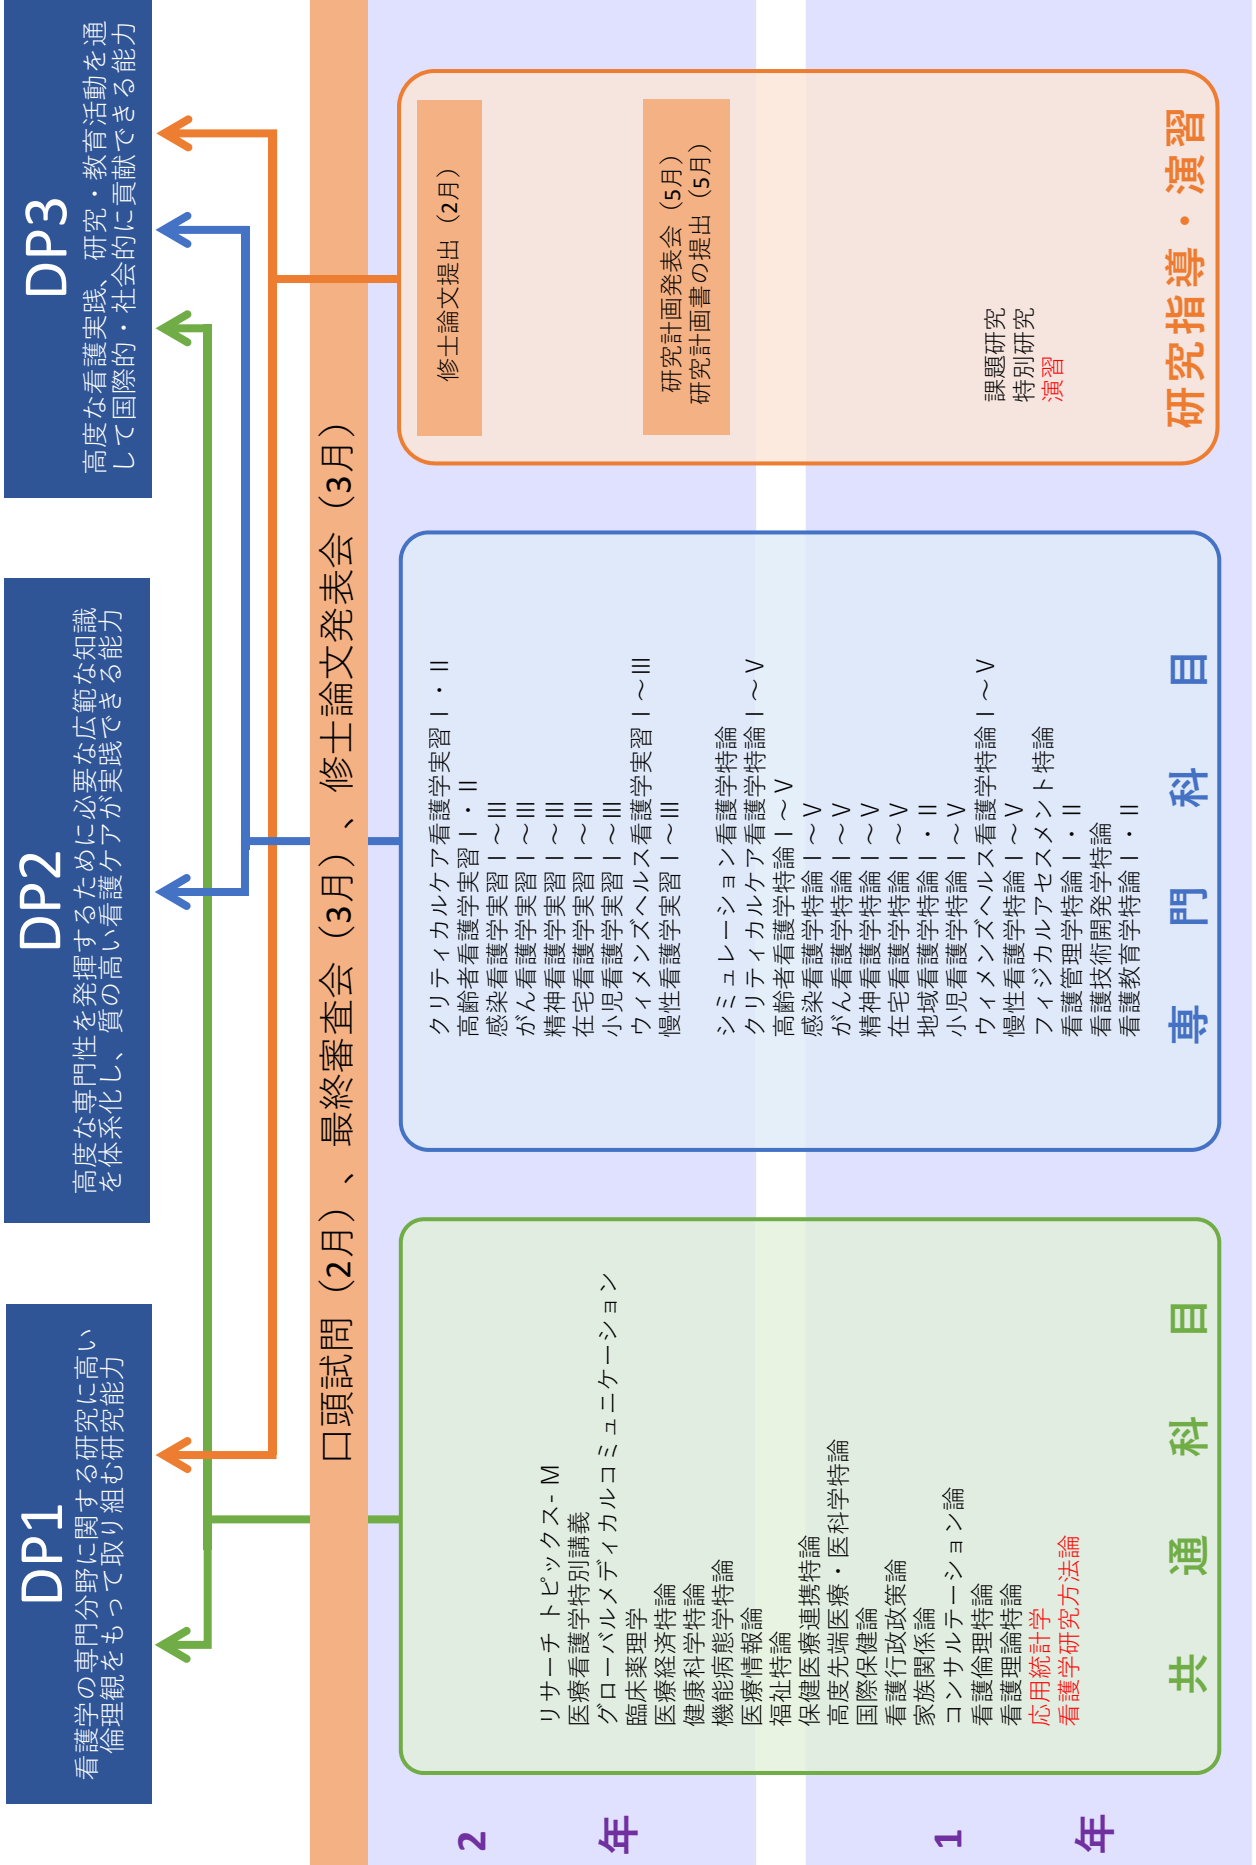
DP1
看護学の専門分野に関する研究に高い倫理観をもって取り組む研究能力

DP2
高度な専門性を発揮するために必要な広範な知識を体系化し、質の高い看護ケアが実践できる能力

DP3
高度な看護実践、研究・教育活動を通して国際的・社会的に貢献できる能力

口頭試問（2月）、最終審査会（3月）、修士論文発表会（3月）

共通科目
リサーチ トピックス- M
医療看護学特別講義
グローバルメディカルコミュニケーション
臨床薬理学
医療経済学特論
健康科学特論
機能病態学特論
医療情報論
福祉特論
保健医療連携特論
高度先端医療・医科学特論
国際保健論
看護行政政策論
家族関係論
コンサルテーション論
看護倫理特論
看護理論特論
応用統計学
看護学研究方法論

専門科目
クリティカルケア看護学実習Ⅰ・Ⅱ
高齢者看護学実習Ⅰ・Ⅱ
感染看護学実習Ⅰ～Ⅲ
がん看護学実習Ⅰ～Ⅲ
精神看護学実習Ⅰ～Ⅲ
在宅看護学実習Ⅰ～Ⅲ
小児看護学実習Ⅰ～Ⅲ
ウィメンズヘルス看護学実習Ⅰ～Ⅲ
慢性看護学実習Ⅰ～Ⅲ

シミュレーション看護学特論
クリティカルケア看護学特論Ⅰ～Ⅴ
高齢者看護学特論Ⅰ～Ⅴ
感染看護学特論Ⅰ～Ⅴ
がん看護学特論Ⅰ～Ⅴ
精神看護学特論Ⅰ～Ⅴ
在宅看護学特論Ⅰ～Ⅴ
地域看護学特論Ⅰ・Ⅱ
小児看護学特論Ⅰ～Ⅴ
ウィメンズヘルス看護学特論Ⅰ～Ⅴ
慢性看護学特論Ⅰ～Ⅴ
フィジカルアセスメント特論
看護管理学特論Ⅰ・Ⅱ
看護技術開発学特論
看護教育学特論Ⅰ・Ⅱ

研究指導・演習
修士論文提出（2月）
研究計画発表会（5月）
研究計画書の提出（5月）
課題研究
特別研究
演習

2年
1年